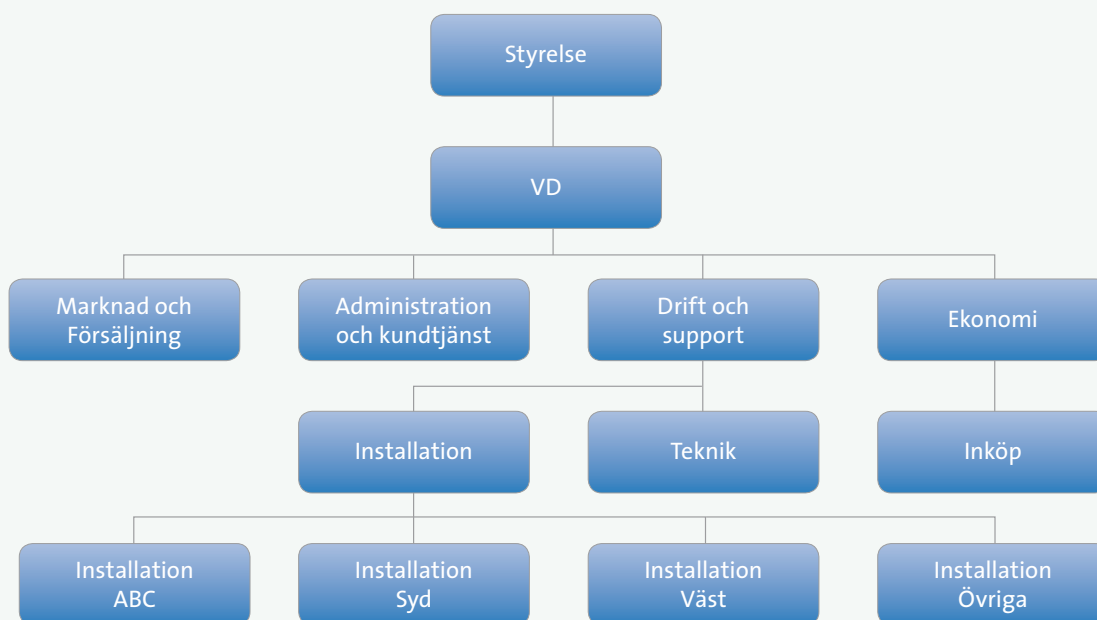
Styrelse

VD

Marknad och Försäljning

Administration och kundtjänst

Drift och support

Ekonomi

Installation

Teknik

Inköp

Installation ABC

Installation Syd

Installation Väst

Installation Övriga